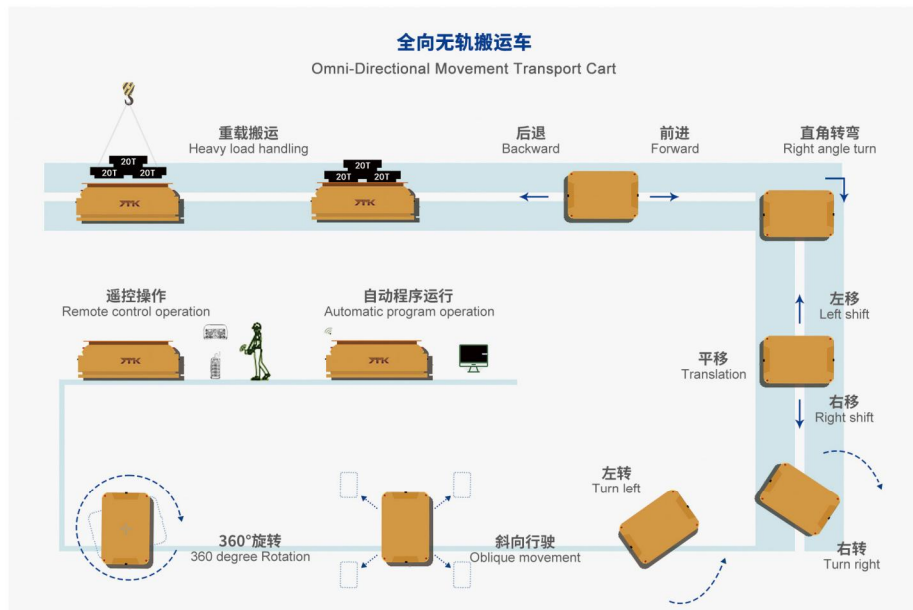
全向无轨搬运车
Omni-Directional Movement Transport Cart

重载搬运
Heavy load handling

20T
20T 20T

20T
20T 20T

后退
Backward

前进
Forward

直角转弯
Right angle turn

遥控操作
Remote control operation

自动程序运行
Automatic program operation

左移
Left shift

平移
Translation

右移
Right shift

左转
Turn left

右转
Turn right

360°旋转
360 degree Rotation

斜向行驶
Oblique movement